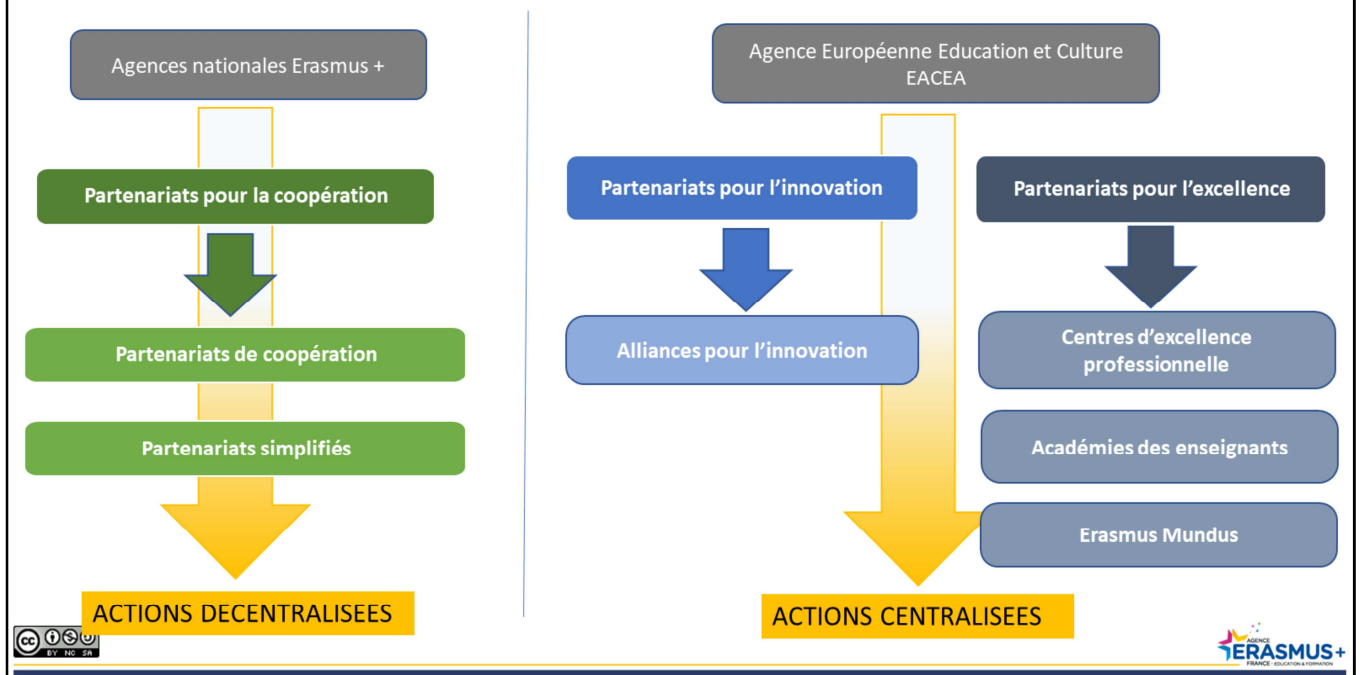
Agences nationales Erasmus +

Partenariats pour la coopération

Partenariats de coopération

Partenariats simplifiés

ACTIONS DECENTRALISEES

Agence Européenne Education et Culture EACEA

Partenariats pour l'innovation

Partenariats pour l'excellence

Alliances pour l'innovation

Centres d'excellence professionnelle

Académies des enseignants

Erasmus Mundus

ACTIONS CENTRALISEES

BY NC SA

AGENCE ERASMUS+ FRANCE · EDUCATION & FORMATION